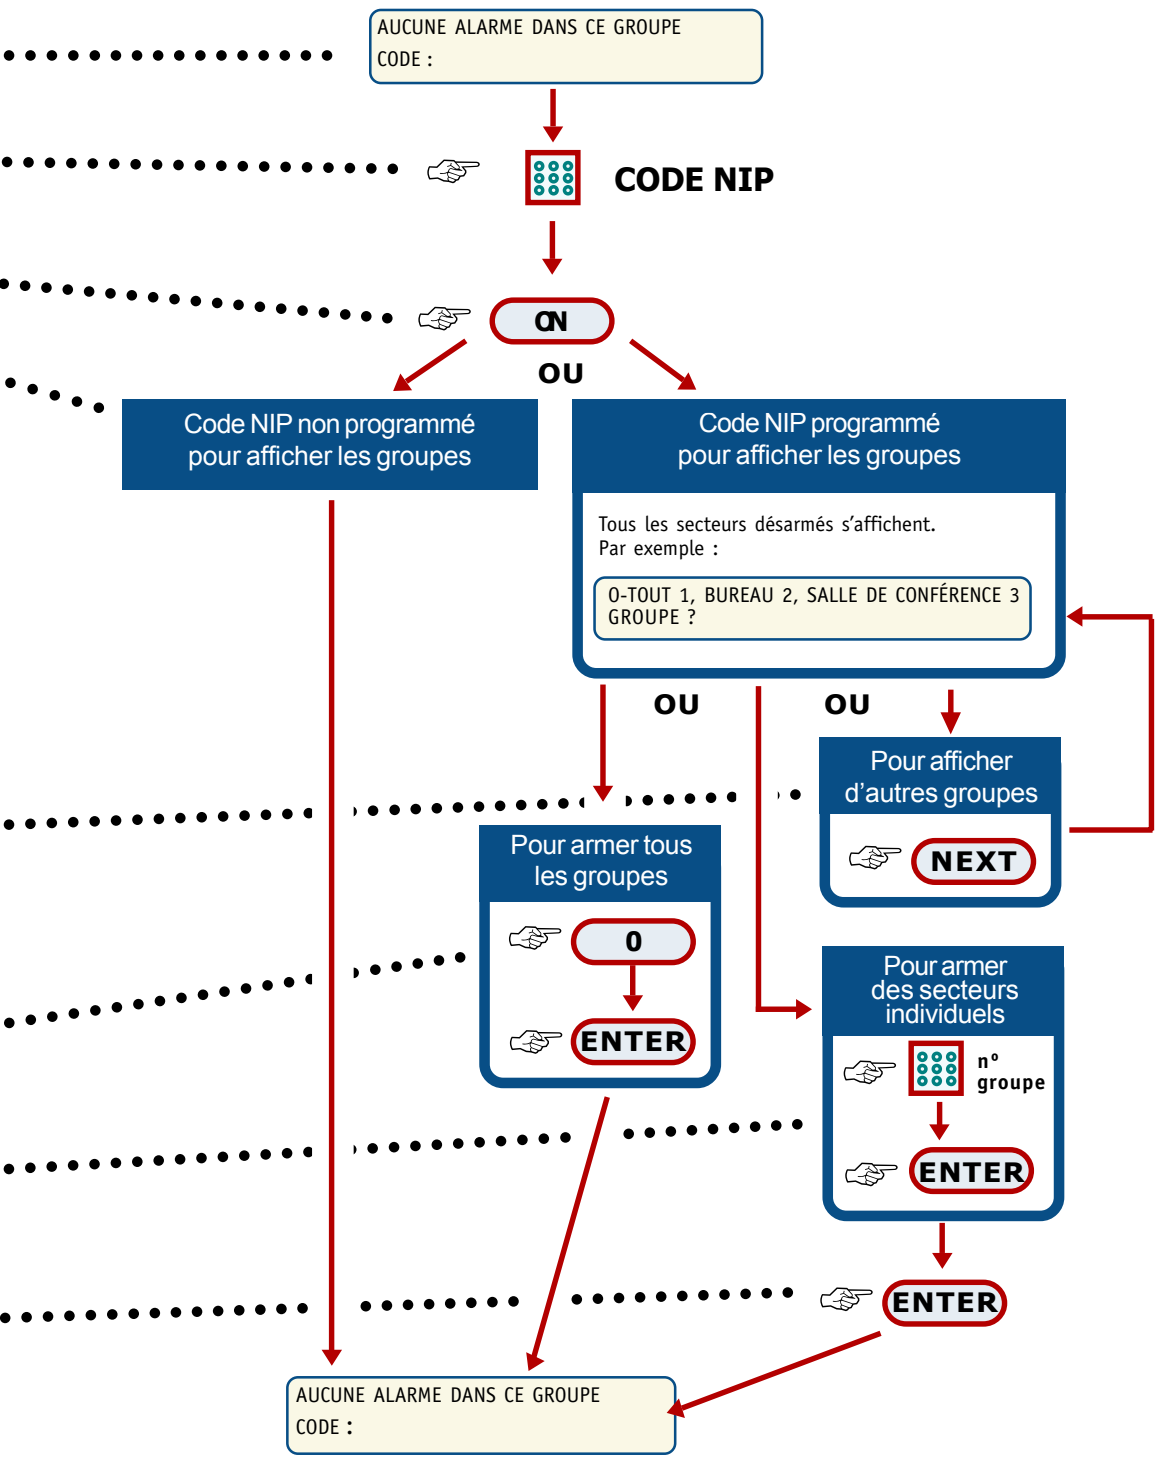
AUCUNE ALARME DANS CE GROUPE
CODE :

CODE NIP

ON

OU

Code NIP non programmé pour afficher les groupes

Code NIP programmé pour afficher les groupes

Tous les secteurs désarmés s'affichent. Par exemple :

0-TOUT 1, BUREAU 2, SALLE DE CONFÉRENCE 3
GROUPE ?

OU

OU

Pour afficher d'autres groupes

NEXT

Pour armer tous les groupes

0

ENTER

Pour armer des secteurs individuels

n° groupe

ENTER

ENTER

AUCUNE ALARME DANS CE GROUPE
CODE :